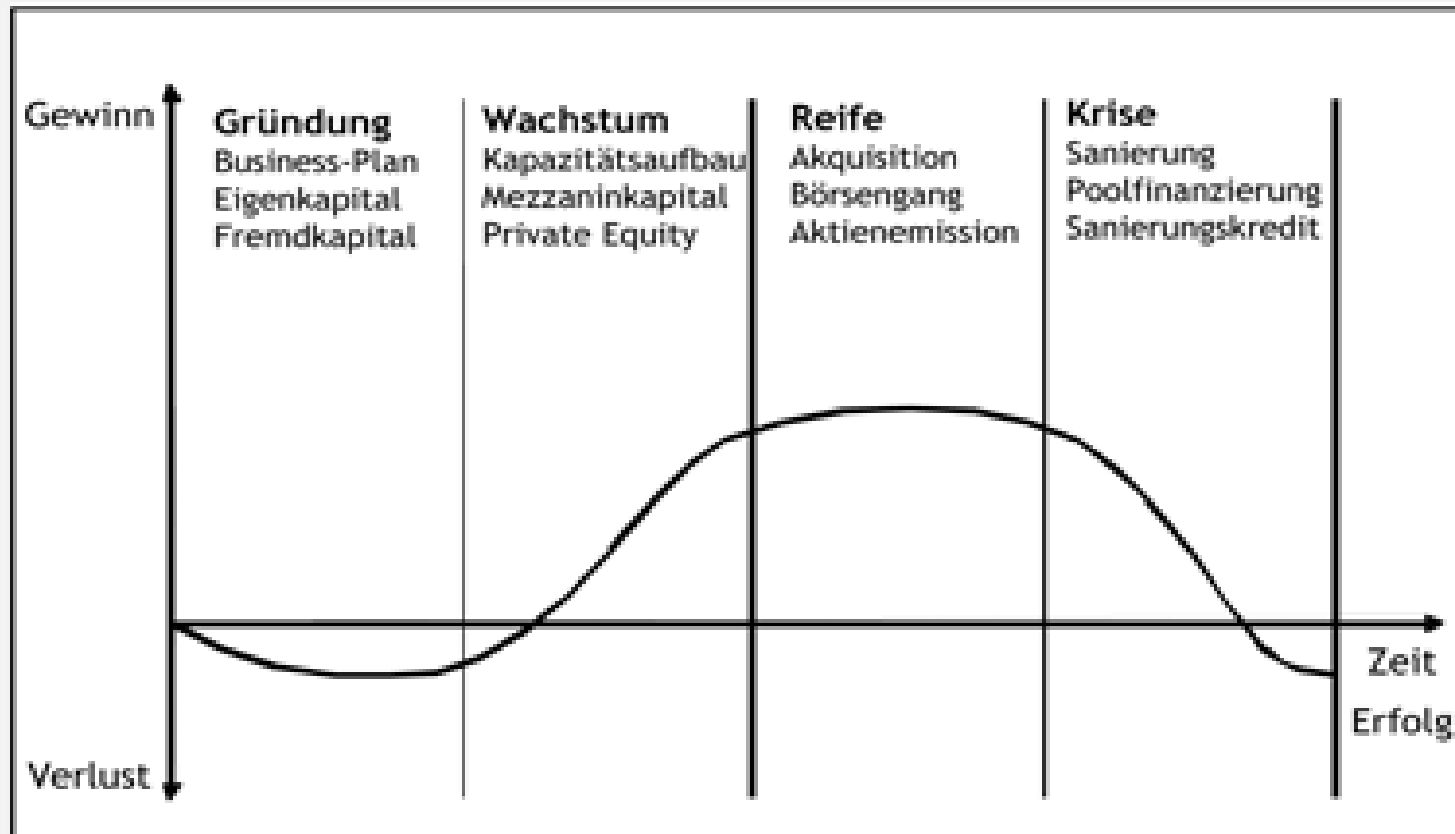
Gewinn

Gründung
Business-Plan
Eigenkapital
Fremdkapital

Wachstum
Kapazitätsaufbau
Mezzaninkapital
Private Equity

Reife
Akquisition
Börsengang
Aktienemission

Krise
Sanierung
Poolfinanzierung
Sanierungskredit

Zeit
Erfolg

Verlust